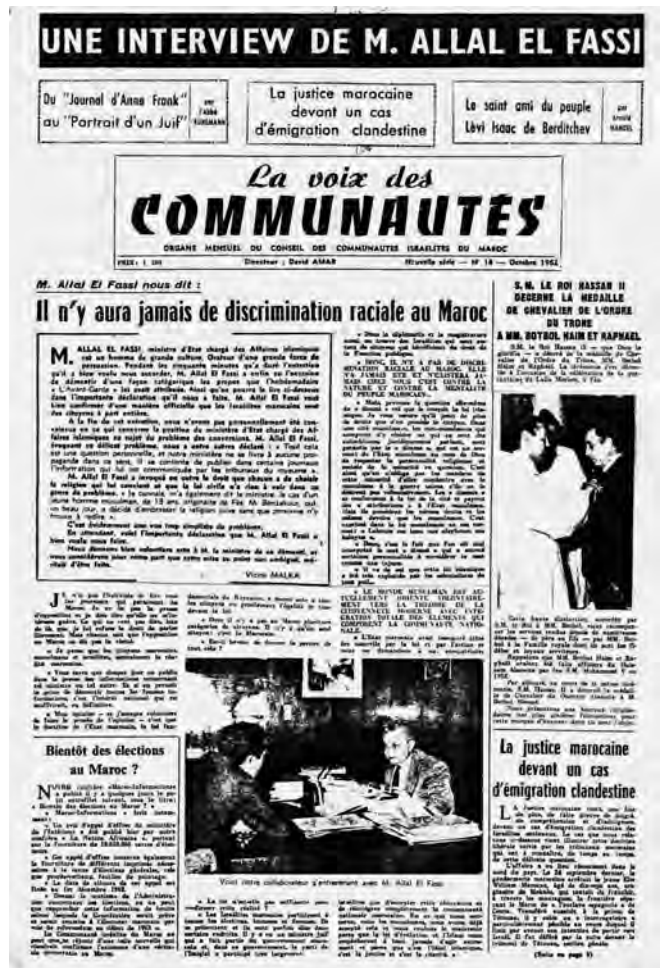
UNE INTERVIEW DE M. ALLAL EL FASSI

Du "Journal d'Anne Frank" au "Portrait d'un Juif" par l'Abbé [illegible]

La justice marocaine devant un cas d'émigration clandestine

Le saint ami du peuple Lévi Isaac de Berditchev par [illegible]

La voix des COMMUNAUTÉS

ORGANE MENSUEL DU CONSEIL DES COMMUNAUTÉS ISRAÉLITES DU MAROC

PRIX : 1 DH Directeur : David AMAR Nouvelle série — N° 14 — Octobre 1962

M. Allal El Fassi nous dit :

Il n'y aura jamais de discrimination raciale au Maroc

S.M. LE ROI HASSAN II DÉCERNE LA MÉDAILLE DE CHEVALIER DE L'ORDRE DU TRÔNE A MM. BOTBOL HAIM ET RAPHAEL

M. ALLAL EL FASSI, ministre d'Etat chargé des Affaires islamiques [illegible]

Victor MALKA

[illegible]

Bientôt des élections au Maroc ?

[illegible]

Notre collaborateur s'entretenant avec M. Allal El Fassi

La justice marocaine devant un cas d'émigration clandestine

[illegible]

(Suite en page 9)